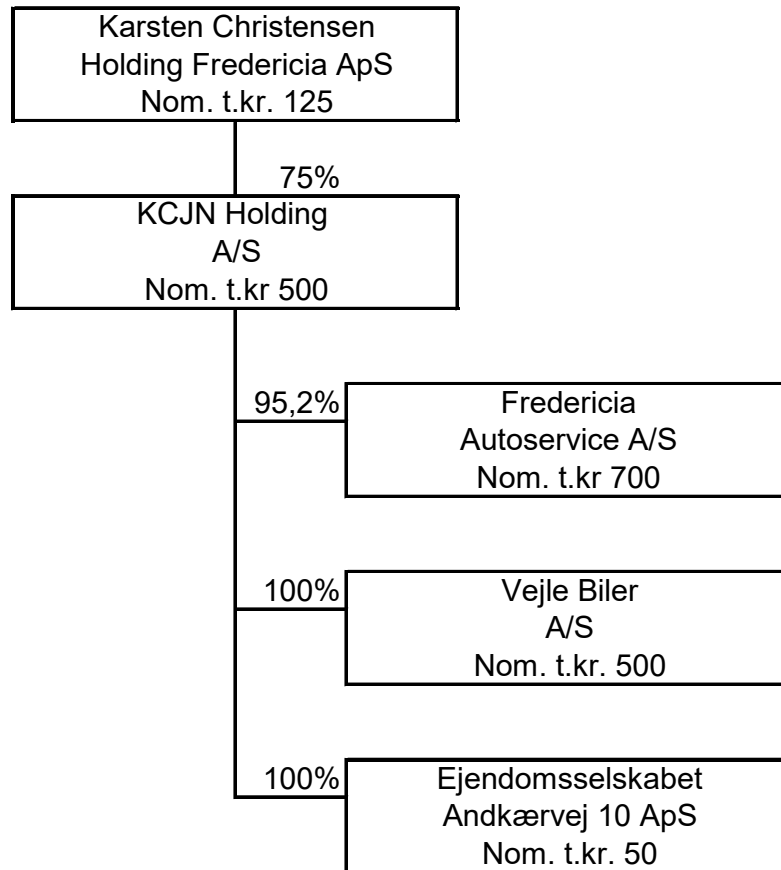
Karsten Christensen
Holding Fredericia ApS
Nom. t.kr. 125

75%

KCJN Holding
A/S
Nom. t.kr 500

95,2%

Fredericia
Autoservice A/S
Nom. t.kr 700

100%

Vejle Biler
A/S
Nom. t.kr. 500

100%

Ejendomsselskabet
Andkærvej 10 ApS
Nom. t.kr. 50